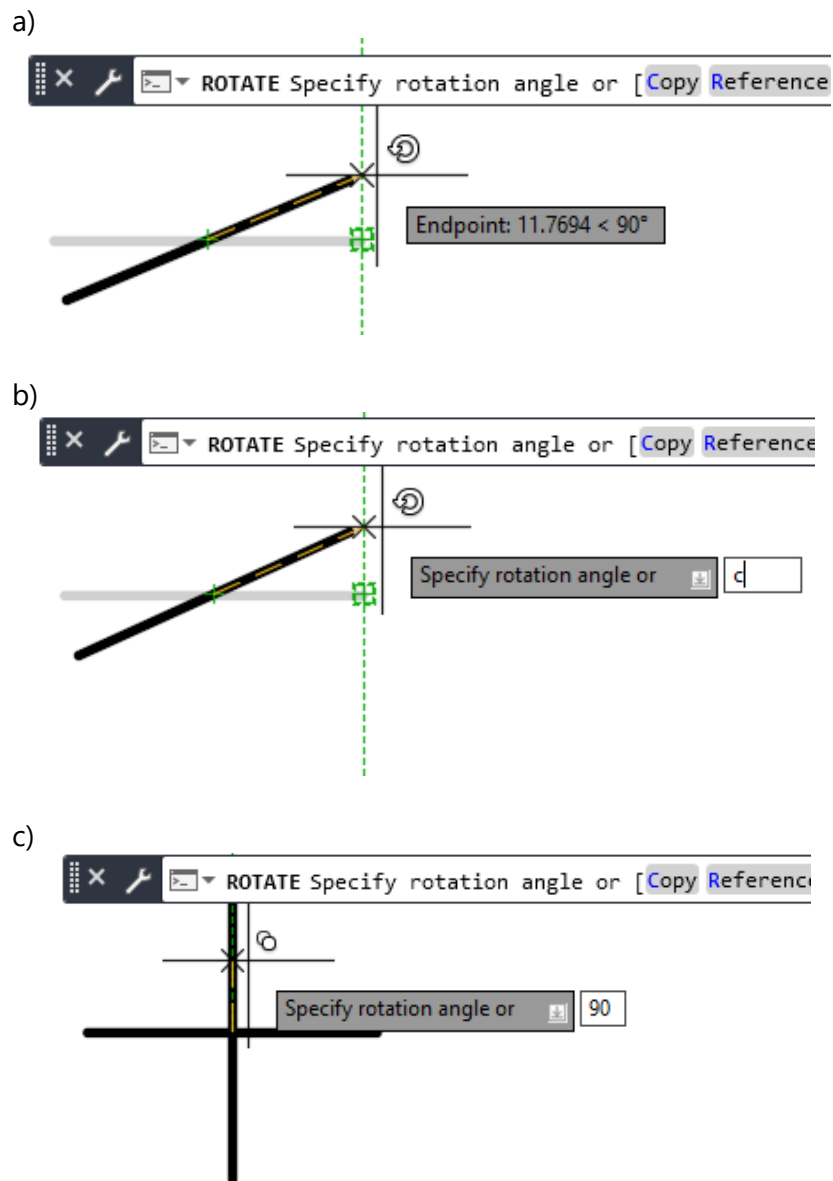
a)

ROTATE Specify rotation angle or [Copy Reference

Endpoint: 11.7694 < 90°

b)

ROTATE Specify rotation angle or [Copy Reference

Specify rotation angle or

c

c)

ROTATE Specify rotation angle or [Copy Reference

Specify rotation angle or

90